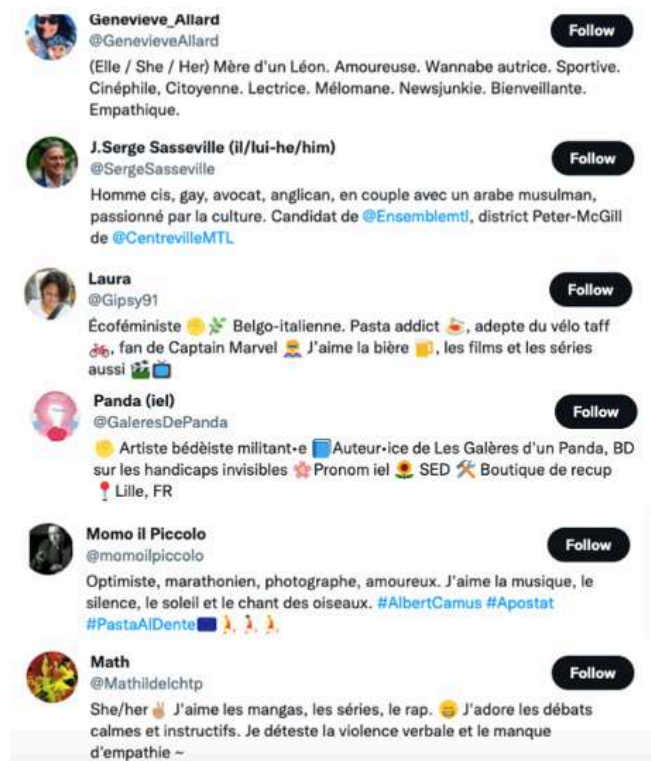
Genevieve_Allard
@GenevieveAllard
(Elle / She / Her) Mère d'un Léon. Amoureuse. Wannabe autrice. Sportive. Cinéphile, Citoyenne. Lectrice. Mélomane. Newsjunkie. Bienveillante. Empathique.

Follow

J.Serge Sasseville (il/lui-he/him)
@SergeSasseville
Homme cis, gay, avocat, anglican, en couple avec un arabe musulman, passionné par la culture. Candidat de @Ensemblemtl, district Peter-McGill de @CentrevilleMTL

Follow

Laura
@Gipsy91
Écoféministe 🌕🌿 Belgo-italienne. Pasta addict 🍝, adepte du vélo taff 🚲, fan de Captain Marvel 👩 J'aime la bière 🍺, les films et les séries aussi 🎬📺

Follow

Panda (iel)
@GaleresDePanda
🌕 Artiste bédéiste militant•e 📘Auteur•ice de Les Galères d'un Panda, BD sur les handicaps invisibles 🌸Pronom iel 🌻 SED 🛠 Boutique de recup 📍Lille, FR

Follow

Momo il Piccolo
@momoilpiccolo
Optimiste, marathonien, photographe, amoureux. J'aime la musique, le silence, le soleil et le chant des oiseaux. #AlbertCamus #Apostat #PastaAlDente🇪🇺🏃🏃🏃

Follow

Math
@Mathildelchtp
She/her ✌ J'aime les mangas, les séries, le rap. 😄 J'adore les débats calmes et instructifs. Je déteste la violence verbale et le manque d'empathie ~

Follow